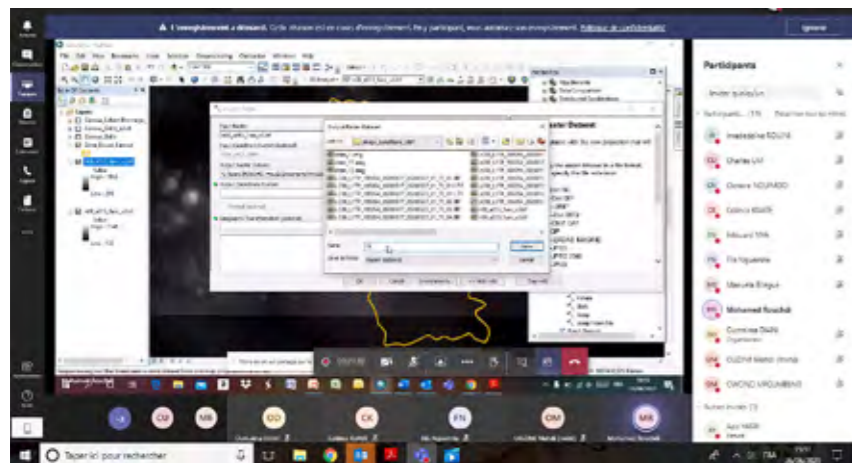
L'enregistrement a démarré. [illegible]

Ignorer

Participants

Inviter quelqu'un

Raster Dataset

Name: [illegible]

Save as type: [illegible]

Save

Cancel

OK

Cancel

Environments...

Mohamed Bouchafi

Organisateur

Taper ici pour rechercher